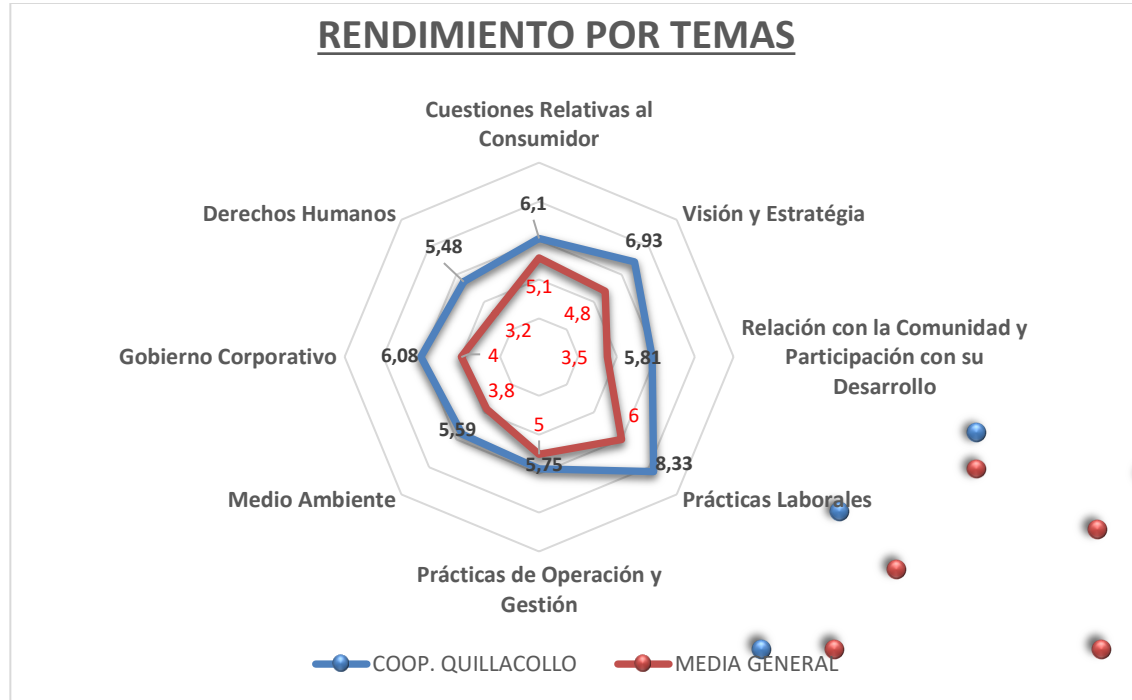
RENDIMIENTO POR TEMAS

Cuestiones Relativas al Consumidor

Visión y Estratégia

Relación con la Comunidad y Participación con su Desarrollo

Prácticas Laborales

Prácticas de Operación y Gestión

Medio Ambiente

Gobierno Corporativo

Derechos Humanos

6,1
6,93
5,81
8,33
5,75
5,59
6,08
5,48

5,1
4,8
3,5
6
5
3,8
4
3,2

COOP. QUILLACOLLO
MEDIA GENERAL